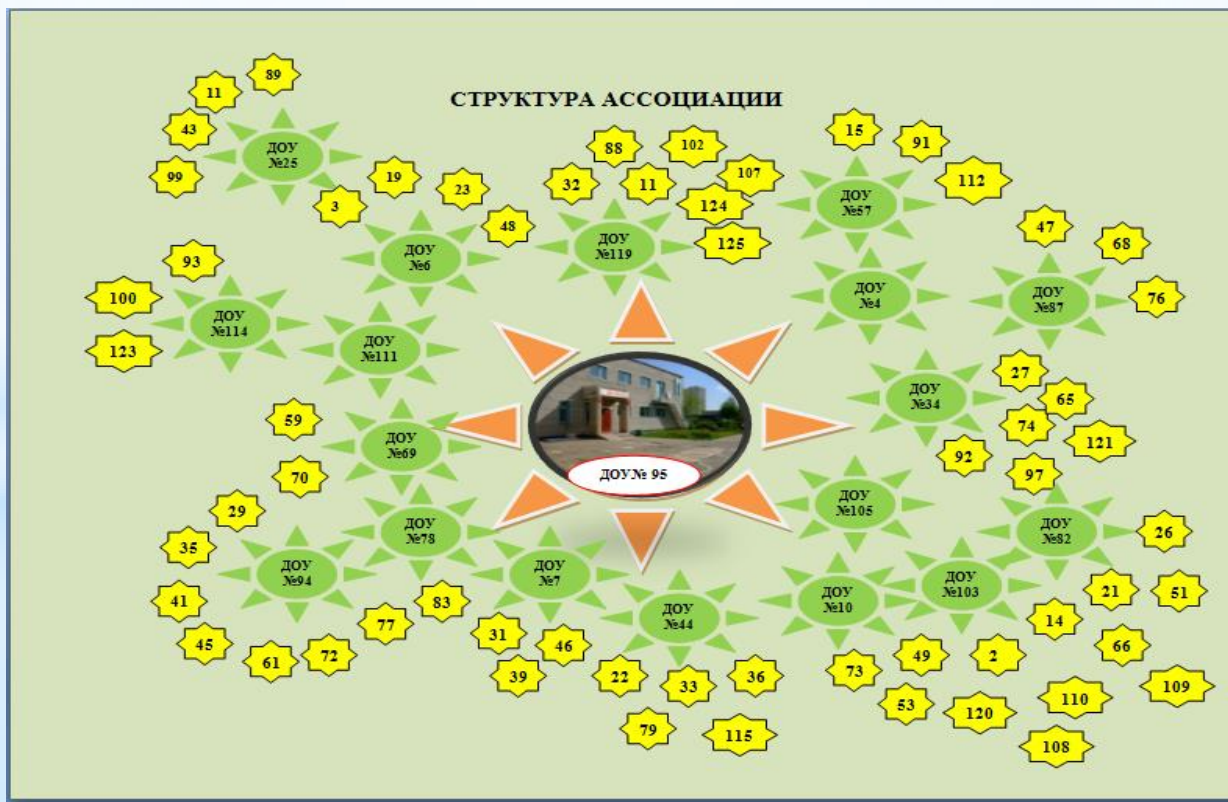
СТРУКТУРА АССОЦИАЦИИ

89
11
43
99
ДОУ №25
3
19
23
48
ДОУ №6
88
32
11
102
107
124
125
ДОУ №119
15
91
112
ДОУ №57
47
68
76
ДОУ №87
ДОУ №4
93
100
123
ДОУ №114
ДОУ №111
ДОУ № 95
27
65
74
121
92
ДОУ №34
59
70
ДОУ №69
97
26
ДОУ №82
ДОУ №105
29
35
41
45
61
72
77
ДОУ №94
83
ДОУ №78
31
39
46
ДОУ №7
22
33
36
79
115
ДОУ №44
73
ДОУ №10
49
53
2
120
ДОУ №103
14
21
51
66
110
109
108